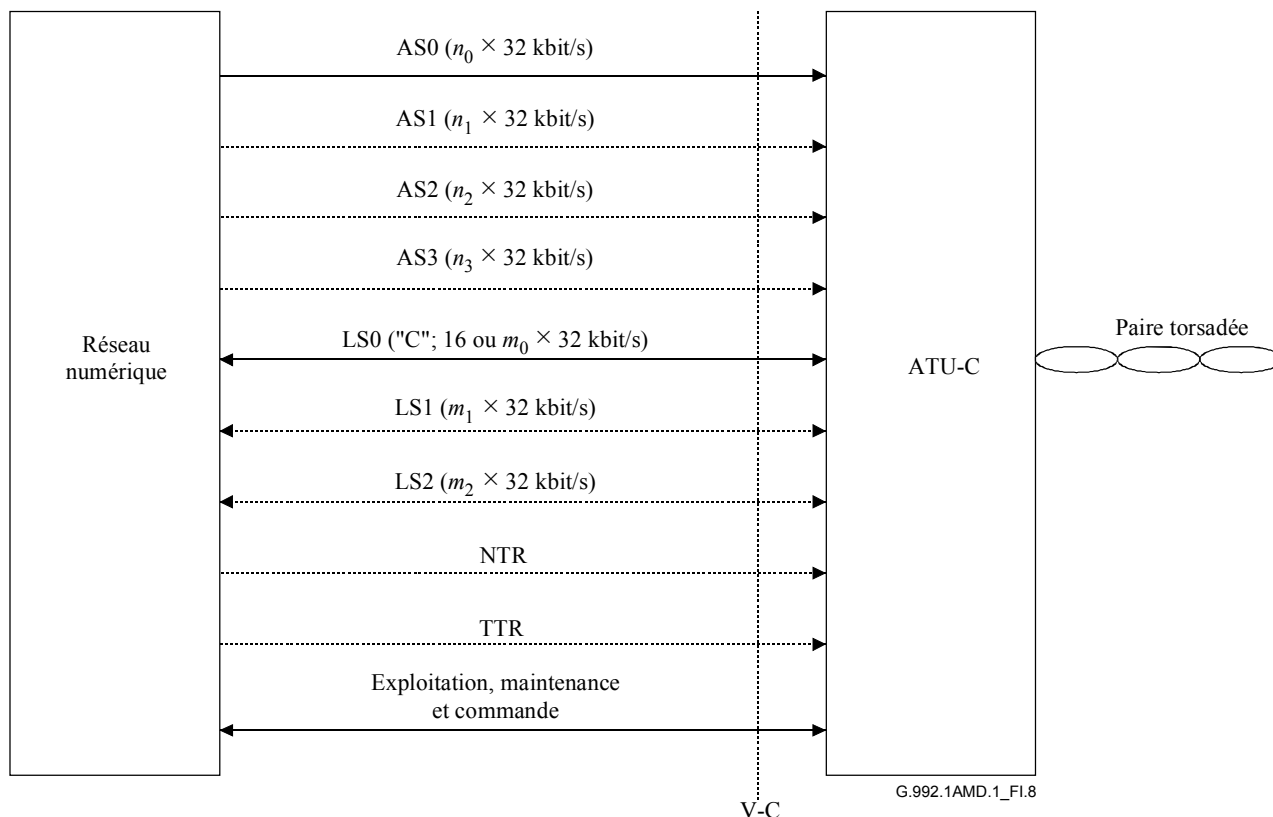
AS0 ($n_0 \times 32$ kbit/s)

AS1 ($n_1 \times 32$ kbit/s)

AS2 ($n_2 \times 32$ kbit/s)

AS3 ($n_3 \times 32$ kbit/s)

Réseau numérique

LS0 ("C"; 16 ou $m_0 \times 32$ kbit/s)

ATU-C

Paire torsadée

LS1 ($m_1 \times 32$ kbit/s)

LS2 ($m_2 \times 32$ kbit/s)

NTR

TTR

Exploitation, maintenance et commande

G.992.1AMD.1_FI.8

V-C